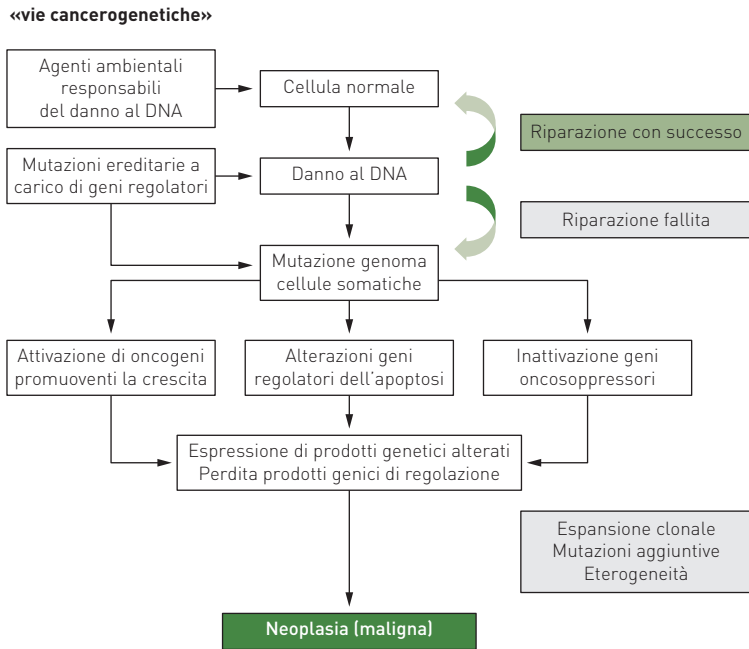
«vie cancerogenetiche»

Agenti ambientali responsabili del danno al DNA

Cellula normale

Riparazione con successo

Mutazioni ereditarie a carico di geni regolatori

Danno al DNA

Riparazione fallita

Mutazione genoma cellule somatiche

Attivazione di oncogeni promuoventi la crescita

Alterazioni geni regolatori dell'apoptosi

Inattivazione geni oncosoppressori

Espressione di prodotti genetici alterati
Perdita prodotti genici di regolazione

Espansione clonale
Mutazioni aggiuntive
Eterogeneità

Neoplasia (maligna)